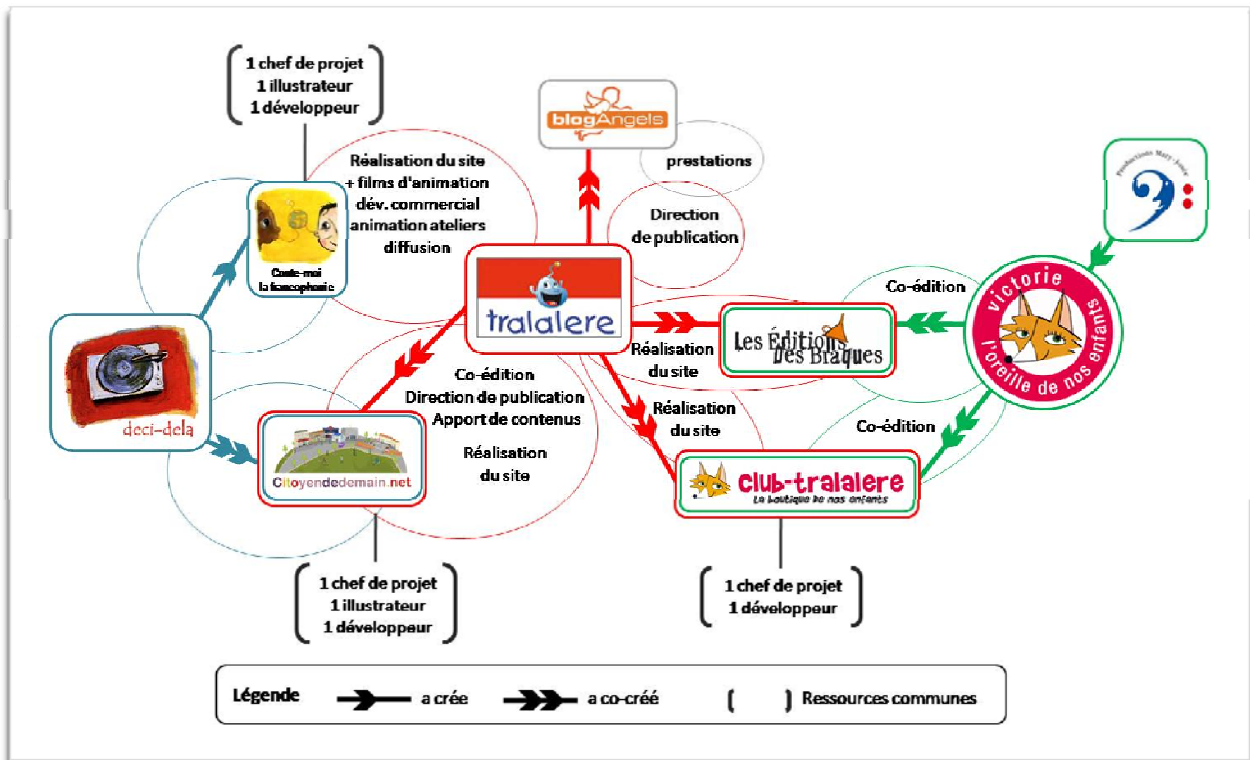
1 chef de projet
1 illustrateur
1 développeur

blogAngels

prestations

Direction de publication

Productions Mary-Josée

Réalisation du site
+ films d'animation
dév. commercial
animation ateliers
diffusion

Conte-moi la francophonie

tralalere

Co-édition

victorie
l'oreille de nos enfants

Les Éditions des Braques

Réalisation du site

deci-dela

Co-édition
Direction de publication
Apport de contenus

Réalisation du site

Réalisation du site

Co-édition

Citoyendedemain.net

club-tralalere
La boutique de nos enfants

1 chef de projet
1 illustrateur
1 développeur

1 chef de projet
1 développeur

Légende a crée a co-créé ( ) Ressources communes